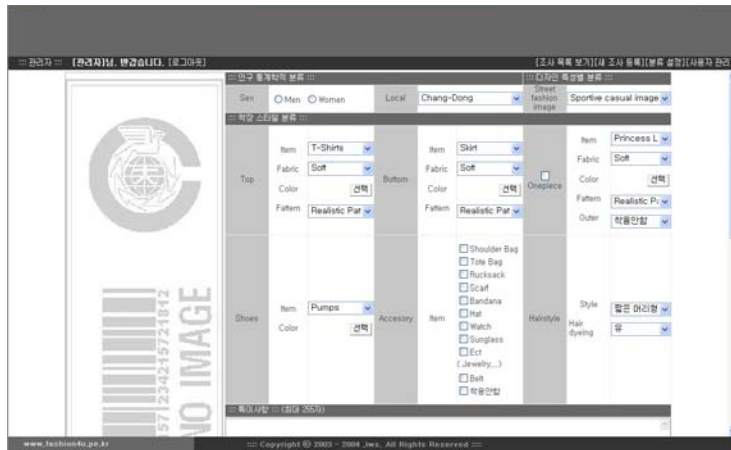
::: 관리자 ::: [관리자]님, 반갑습니다. [로그아웃]

[조사 목록 보기][새 조사 등록][분류 설정][사용자 관리

::: 인구 통계학적 분류 :::

Sex ○Men ○Women

Local Chang-Dong

::: 디자인 특성별 분류 :::

Street fashion image

Sportive casual image

::: 착장 스타일 분류 :::

Top

Item T-Shirts

Fabric Soft

Color 선택

Pattern Realistic Pat

Bottom

Item Skirt

Fabric Soft

Color 선택

Pattern Realistic Pat

Onepiece

Item Princess L

Fabric Soft

Color 선택

Pattern Realistic P

Outer 착용안함

Shoes

Item Pumps

Color 선택

Accessory

Item

Shoulder Bag
Tote Bag
Rucksack
Scarf
Bandana
Hat
Watch
Sunglass
Ect (Jewelry,...)
Belt
착용안함

Hairstyle

Style 짧은 머리형

Hair dyeing 유

::: 특이사항 ::: (최대 255자)

157 234215721812

NO IMAGE

www.fashion4u.pe.kr

::: Copyright © 2003 ~ 2004 Jws, All Rights Reserved :::